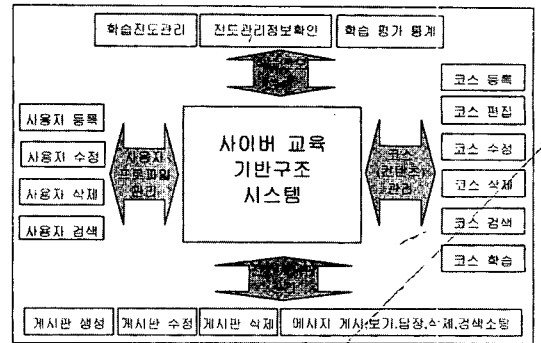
학습진도관리

진도관리정보확인

학습 평가 통계

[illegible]

사용자 등록

사용자 수정

사용자 삭제

사용자 검색

사용자 프로파일 관리

사이버 교육 기반구조 시스템

코스 컨텐츠 관리

코스 등록

코스 편집

코스 수정

코스 삭제

코스 검색

코스 학습

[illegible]

게시판 생성

게시판 수정

게시판 삭제

메시지 게시,보기,답장,삭제,검색소팅